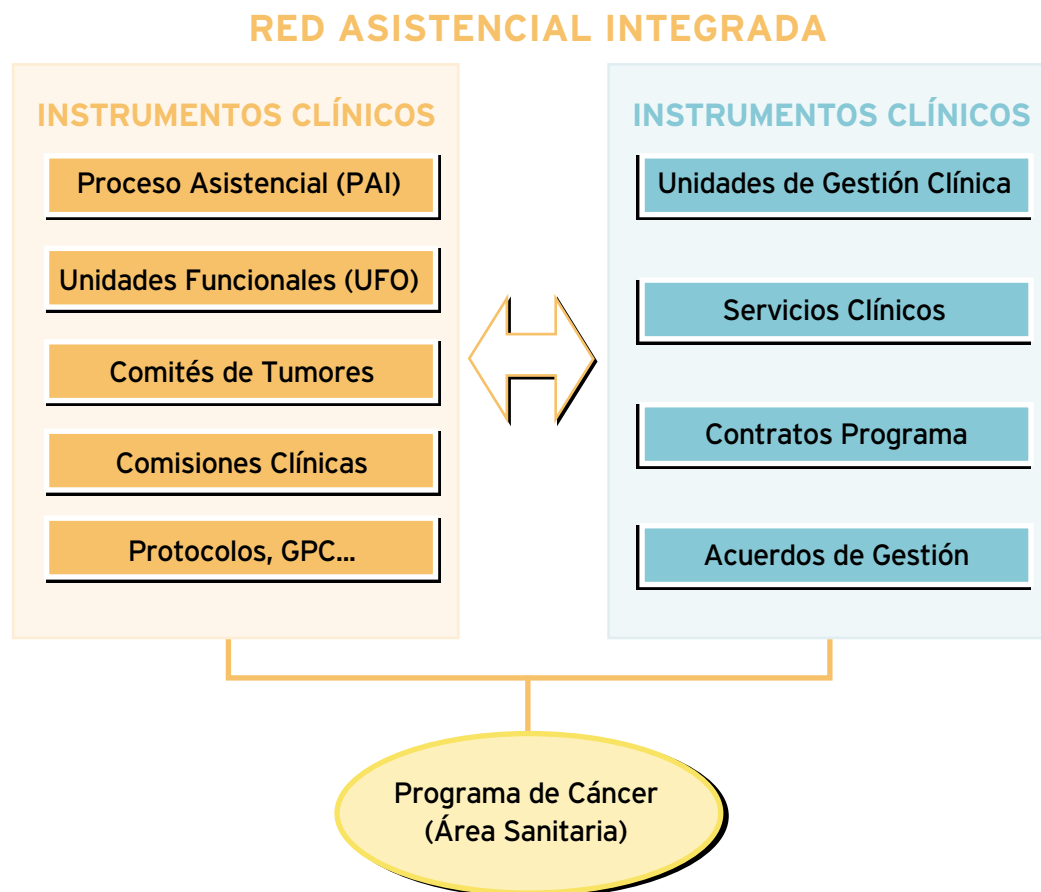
RED ASISTENCIAL INTEGRADA

INSTRUMENTOS CLÍNICOS

Proceso Asistencial (PAI)

Unidades Funcionales (UFO)

Comités de Tumores

Comisiones Clínicas

Protocolos, GPC...

INSTRUMENTOS CLÍNICOS

Unidades de Gestión Clínica

Servicios Clínicos

Contratos Programa

Acuerdos de Gestión

Programa de Cáncer (Área Sanitaria)